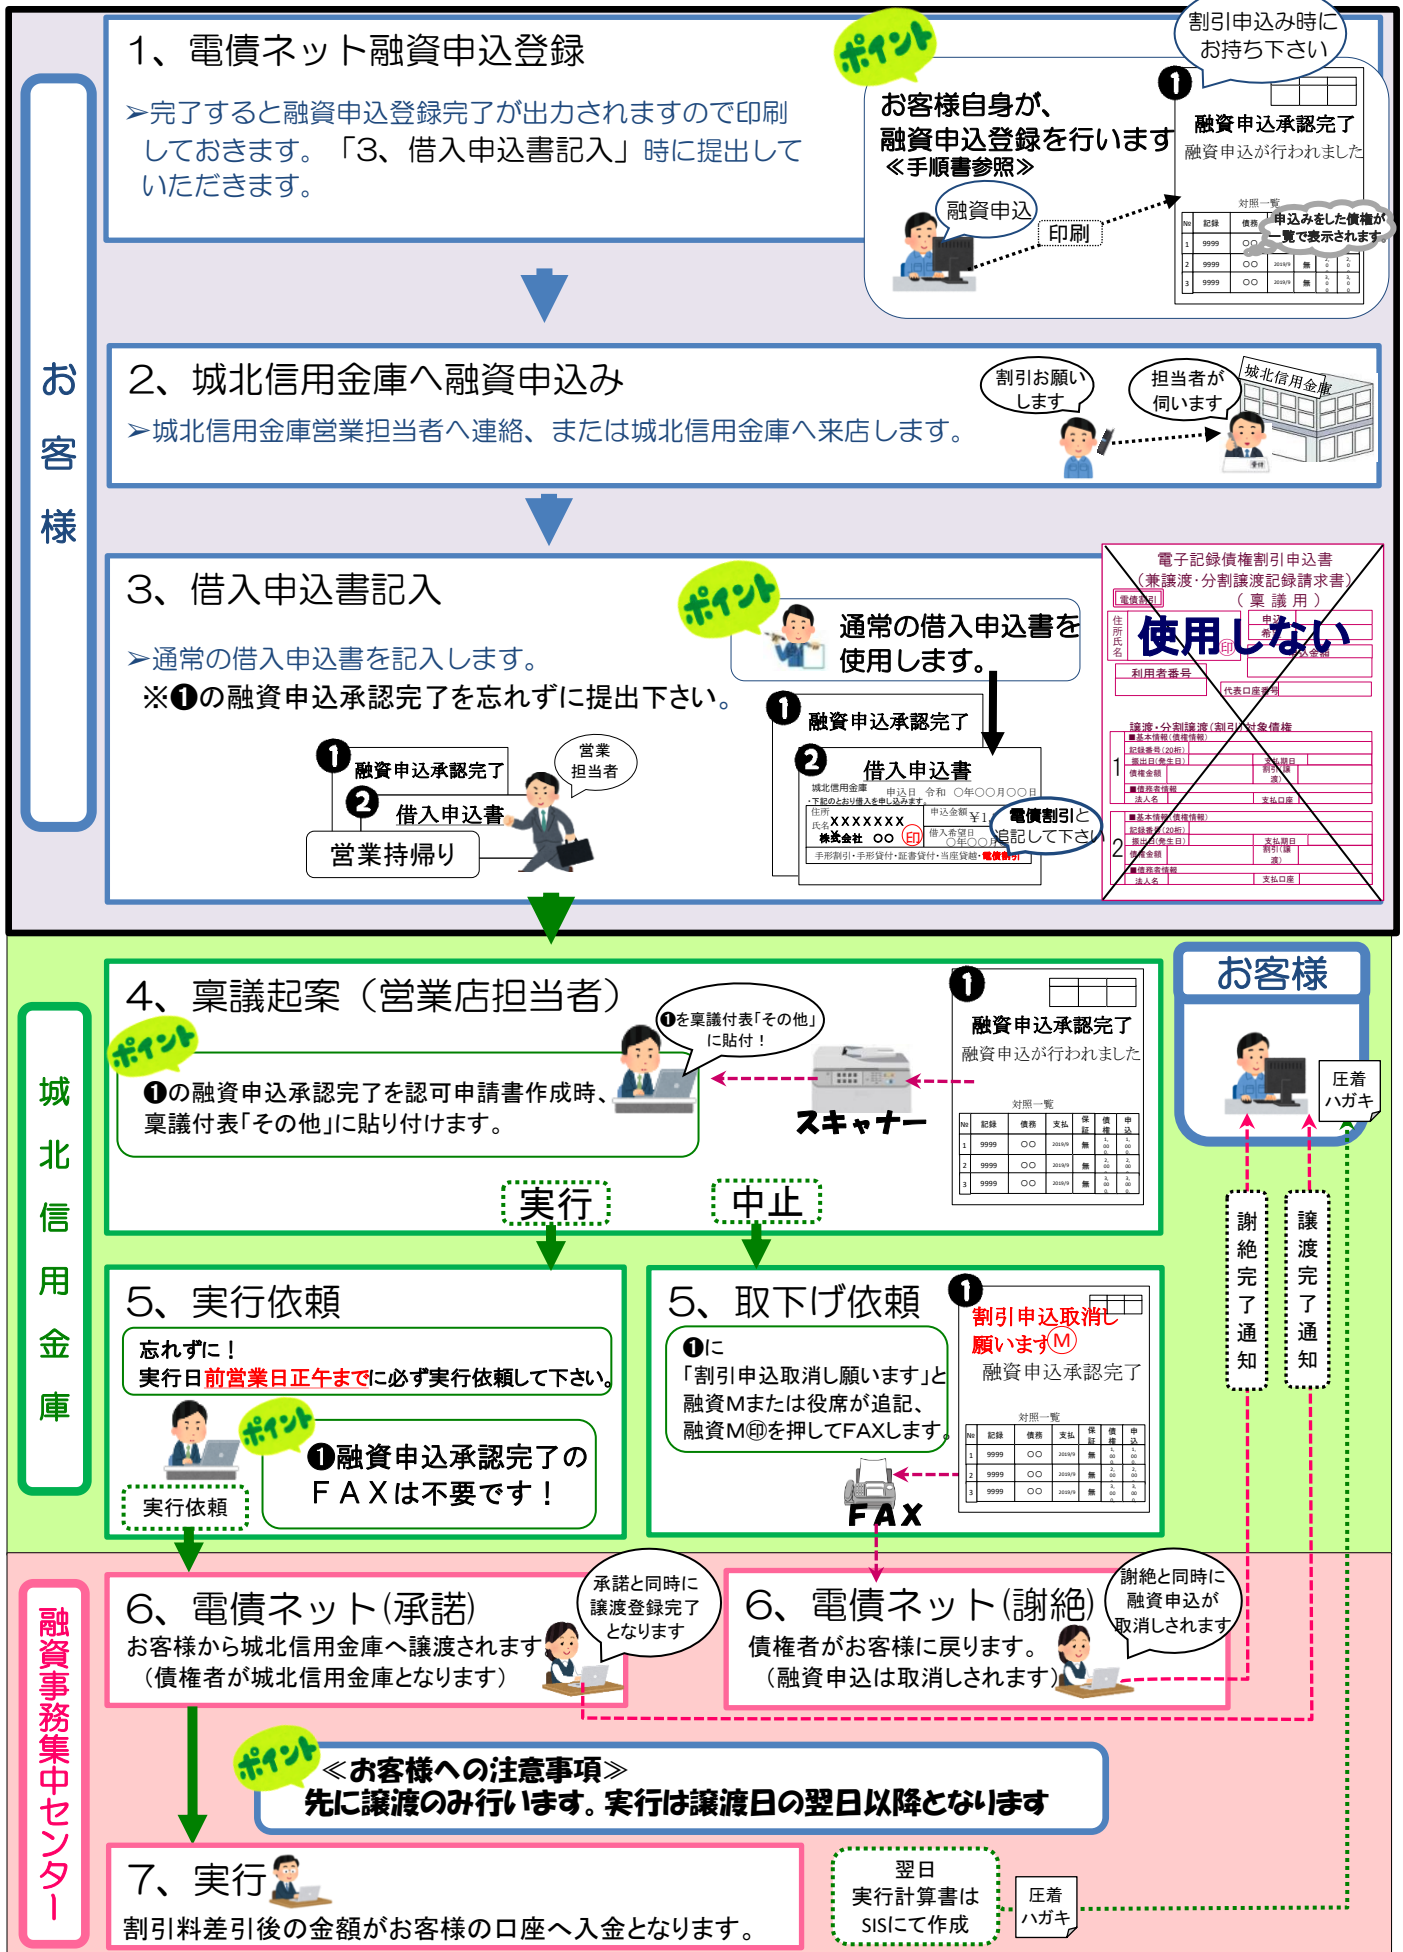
お客様

1、電債ネット融資申込登録

➢完了すると融資申込登録完了が出力されますので印刷しておきます。「3、借入申込書記入」時に提出していただきます。

ポイント
お客様自身が、融資申込登録を行います
≪手順書参照≫

割引申込み時にお持ち下さい

融資申込
印刷

❶
融資申込承認完了
融資申込が行われました
対照一覧
申込みをした債権が一覧で表示されます。

2、城北信用金庫へ融資申込み

➢城北信用金庫営業担当者へ連絡、または城北信用金庫へ来店します。

割引お願いします
担当者が伺います
城北信用金庫

3、借入申込書記入

➢通常の借入申込書を記入します。
※❶の融資申込承認完了を忘れずに提出下さい。

ポイント
通常の借入申込書を使用します。

❶ 融資申込承認完了
❷ 借入申込書
電債割引と追記して下さい

❶ 融資申込承認完了
❷ 借入申込書
営業持帰り
営業担当者

電子記録債権割引申込書
(兼譲渡・分割譲渡記録請求書)
(稟議用)
使用しない

城北信用金庫

4、稟議起案(営業店担当者)

ポイント
❶の融資申込承認完了を認可申請書作成時、稟議付表「その他」に貼り付けます。

❶を稟議付表「その他」に貼付!

スキャナー

❶
融資申込承認完了
融資申込が行われました
対照一覧

お客様
圧着ハガキ

実行
中止

5、実行依頼
忘れずに!
実行日前営業日正午までに必ず実行依頼して下さい。
ポイント
❶融資申込承認完了のFAXは不要です!
実行依頼

5、取下げ依頼
❶に「割引申込取消し願います」と融資Mまたは役席が追記、融資M㊞を押してFAXします。

❶
割引申込取消し願いますⓂ
融資申込承認完了
対照一覧
FAX

謝絶完了通知
譲渡完了通知

融資事務集中センター

6、電債ネット(承諾)
お客様から城北信用金庫へ譲渡されます
(債権者が城北信用金庫となります)
承諾と同時に譲渡登録完了となります

6、電債ネット(謝絶)
債権者がお客様に戻ります。
(融資申込は取消しされます)
謝絶と同時に融資申込が取消しされます

ポイント
≪お客様への注意事項≫
先に譲渡のみ行います。実行は譲渡日の翌日以降となります

7、実行
割引料差引後の金額がお客様の口座へ入金となります。

翌日
実行計算書はSISにて作成

圧着ハガキ